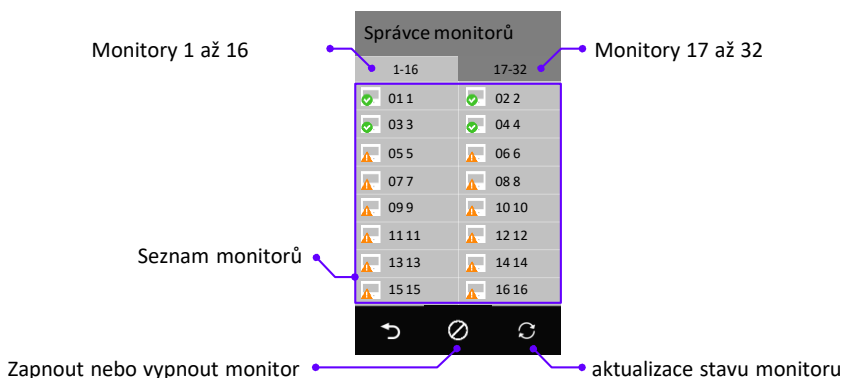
Správce monitorů

Monitory 1 až 16

Monitory 17 až 32

1-16

17-32

01 1

02 2

03 3

04 4

05 5

06 6

07 7

08 8

09 9

10 10

11 11

12 12

13 13

14 14

15 15

16 16

Seznam monitorů

Zapnout nebo vypnout monitor

aktualizace stavu monitoru